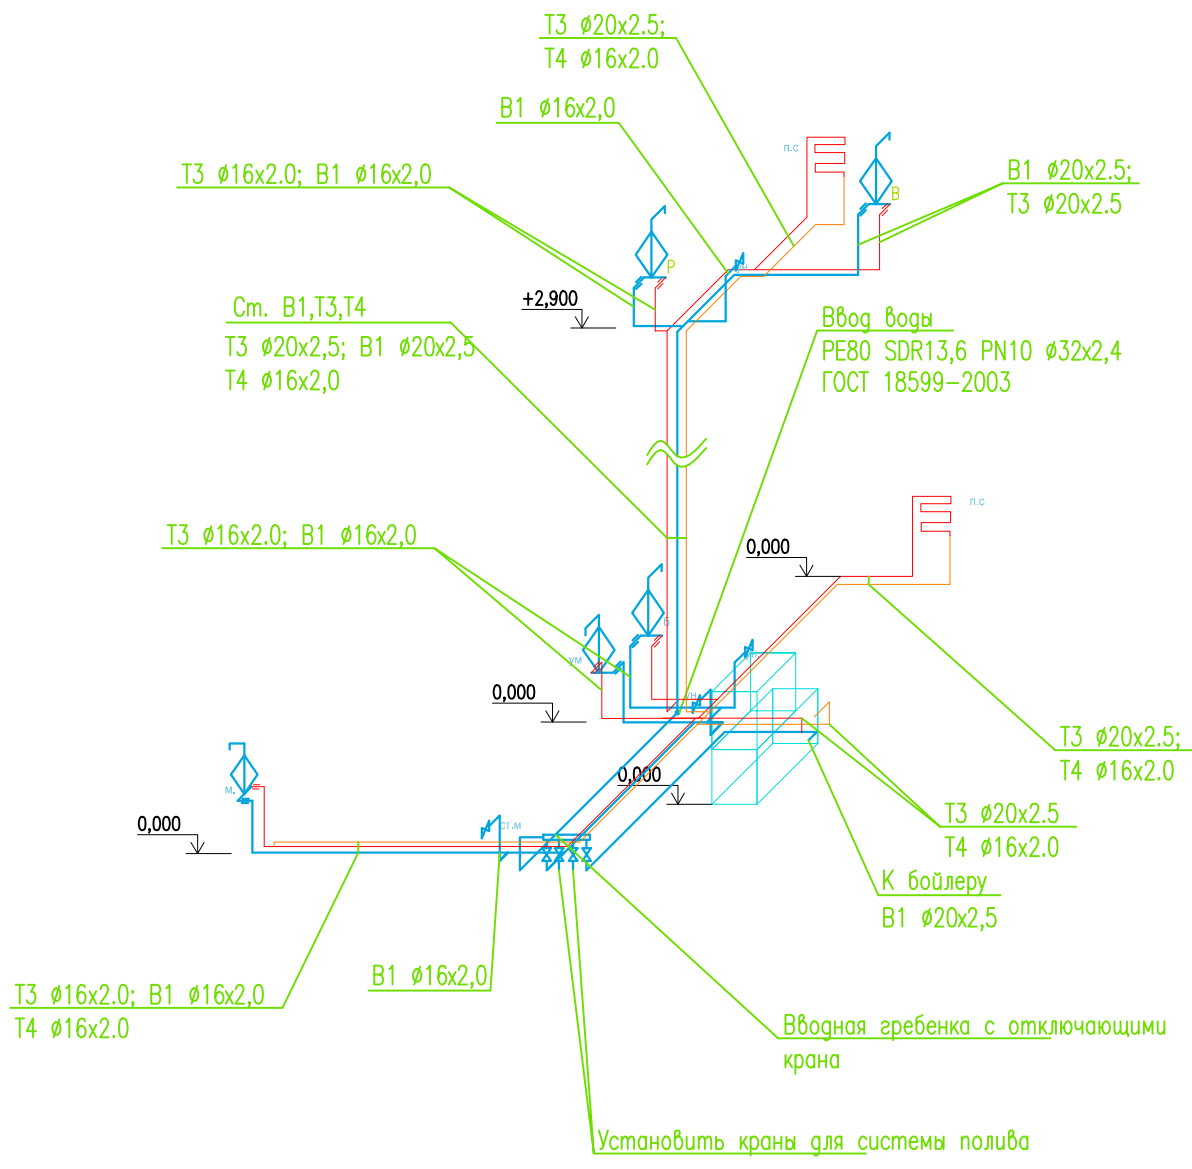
Т3 ø20х2.5;
Т4 ø16х2.0

В1 ø16х2,0

п.с

Т3 ø16х2.0; В1 ø16х2,0

В1 ø20х2.5;
Т3 ø20х2.5

В

Р

+2,900

Ст. В1,Т3,Т4
Т3 ø20х2,5; В1 ø20х2,5
Т4 ø16х2,0

Ввод воды
PE80 SDR13,6 PN10 ø32х2,4
ГОСТ 18599-2003

п.с

Т3 ø16х2.0; В1 ø16х2,0

0,000

Б

УМ

0,000

0,000

Т3 ø20х2.5;
Т4 ø16х2.0

М.

0,000

СТ.М

Т3 ø20х2.5
Т4 ø16х2.0

К бойлеру
В1 ø20х2,5

Т3 ø16х2.0; В1 ø16х2,0
Т4 ø16х2.0

В1 ø16х2,0

Вводная гребенка с отключающими крана

Установить краны для системы полива